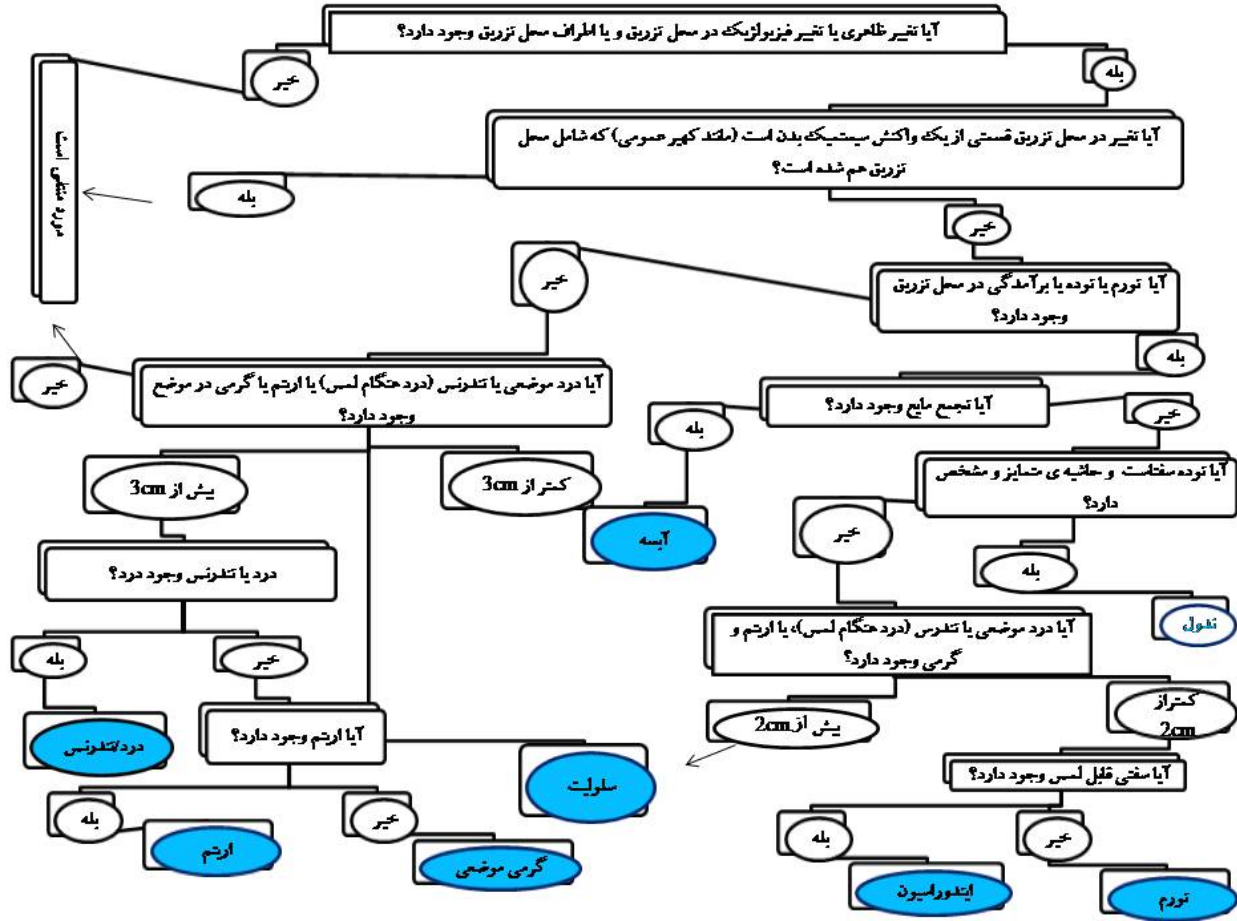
آیا تغییر ظاهری یا تغییر فیزیولوژیک در محل تزریق و یا اطراف محل تزریق وجود دارد؟

خیر

بله

مورد منفی است

آیا تغییر در محل تزریق قسمتی از یک واکنش سیستمیک بدن است (مانند کهیر عمومی) که شامل محل تزریق هم شده است؟

بله

خیر

خیر

آیا تورم یا توده یا برآمدگی در محل تزریق وجود دارد؟

بله

خیر

آیا درد موضعی یا تندرنس (درد هنگام لمس) یا اریتم یا گرمی در موضع وجود دارد؟

آیا تجمع مایع وجود دارد؟

بله

خیر

بیش از 3cm

کمتر از 3cm

آبسه

آیا توده سفت و حاشیه ی متمایز و مشخص دارد؟

خیر

بله

ندول

درد یا تندرنس وجود درد؟

بله

خیر

آیا درد موضعی یا تندرنس (درد هنگام لمس)، یا اریتم و گرمی وجود دارد؟

درد/تندرنس

آیا اریتم وجود دارد؟

سلولیت

بیش از 2cm

کمتر از 2cm

آیا سفتی قابل لمس وجود دارد؟

بله

اریتم

خیر

گرمی موضعی

بله

خیر

ایندوراسیون

تورم